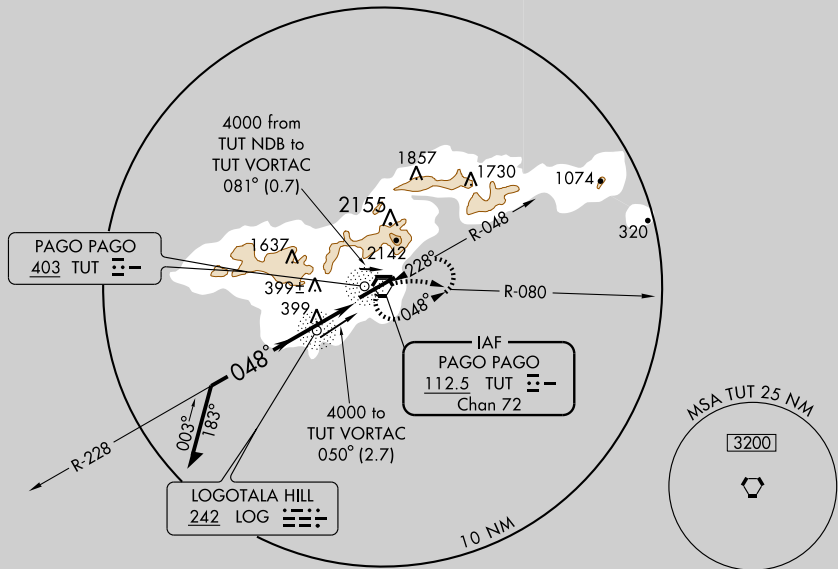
4000 from TUT NDB to TUT VORTAC 081° (0.7)

1857

1730

1074

2155

2142

320

1637

PAGO PAGO
403 TUT

R-048

228°

399±

399

R-080

048°

IAF
PAGO PAGO
112.5 TUT
Chan 72

048°

003°

183°

4000 to TUT VORTAC 050° (2.7)

R-228

MSA TUT 25 NM

3200

LOGOTALA HILL
242 LOG

10 NM